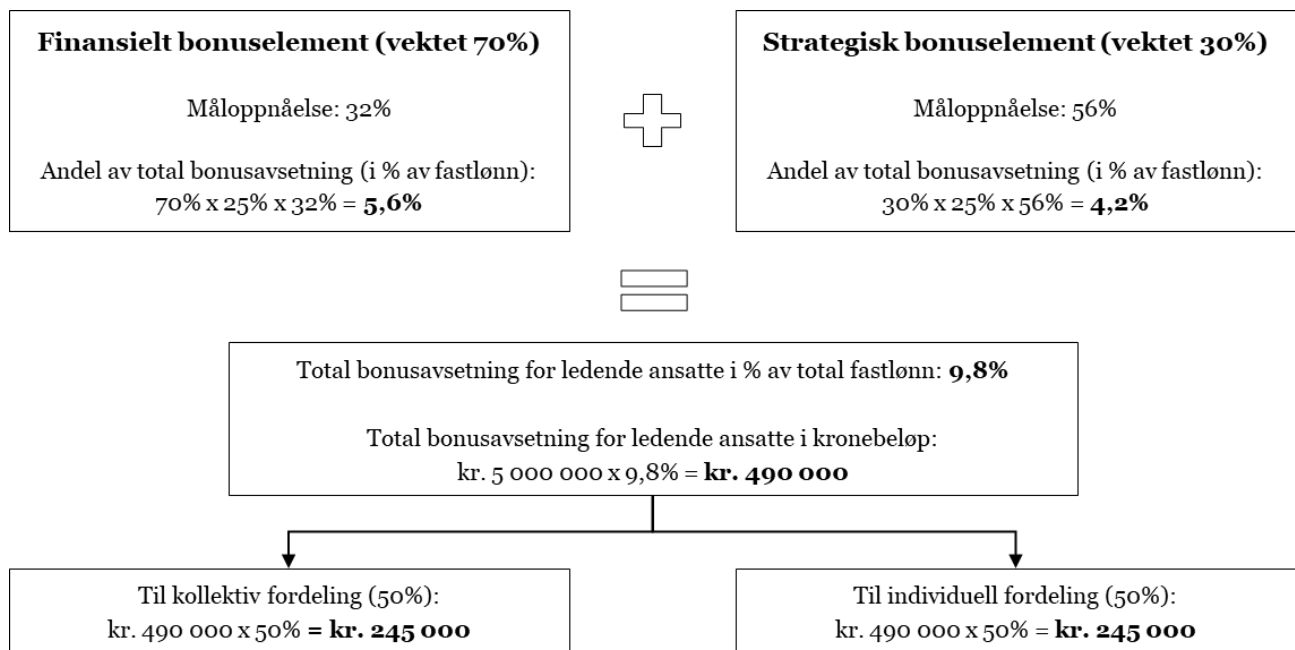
**Finansielt bonuselement (vektet 70%)**

Måloppnåelse: 32%

Andel av total bonusavsetning (i % av fastlønn): 70% x 25% x 32% = **5,6%**

**Strategisk bonuselement (vektet 30%)**

Måloppnåelse: 56%

Andel av total bonusavsetning (i % av fastlønn): 30% x 25% x 56% = **4,2%**

Total bonusavsetning for ledende ansatte i % av total fastlønn: **9,8%**

Total bonusavsetning for ledende ansatte i kronebeløp: kr. 5 000 000 x 9,8% = **kr. 490 000**

Til kollektiv fordeling (50%): kr. 490 000 x 50% **= kr. 245 000**

Til individuell fordeling (50%): kr. 490 000 x 50% = **kr. 245 000**